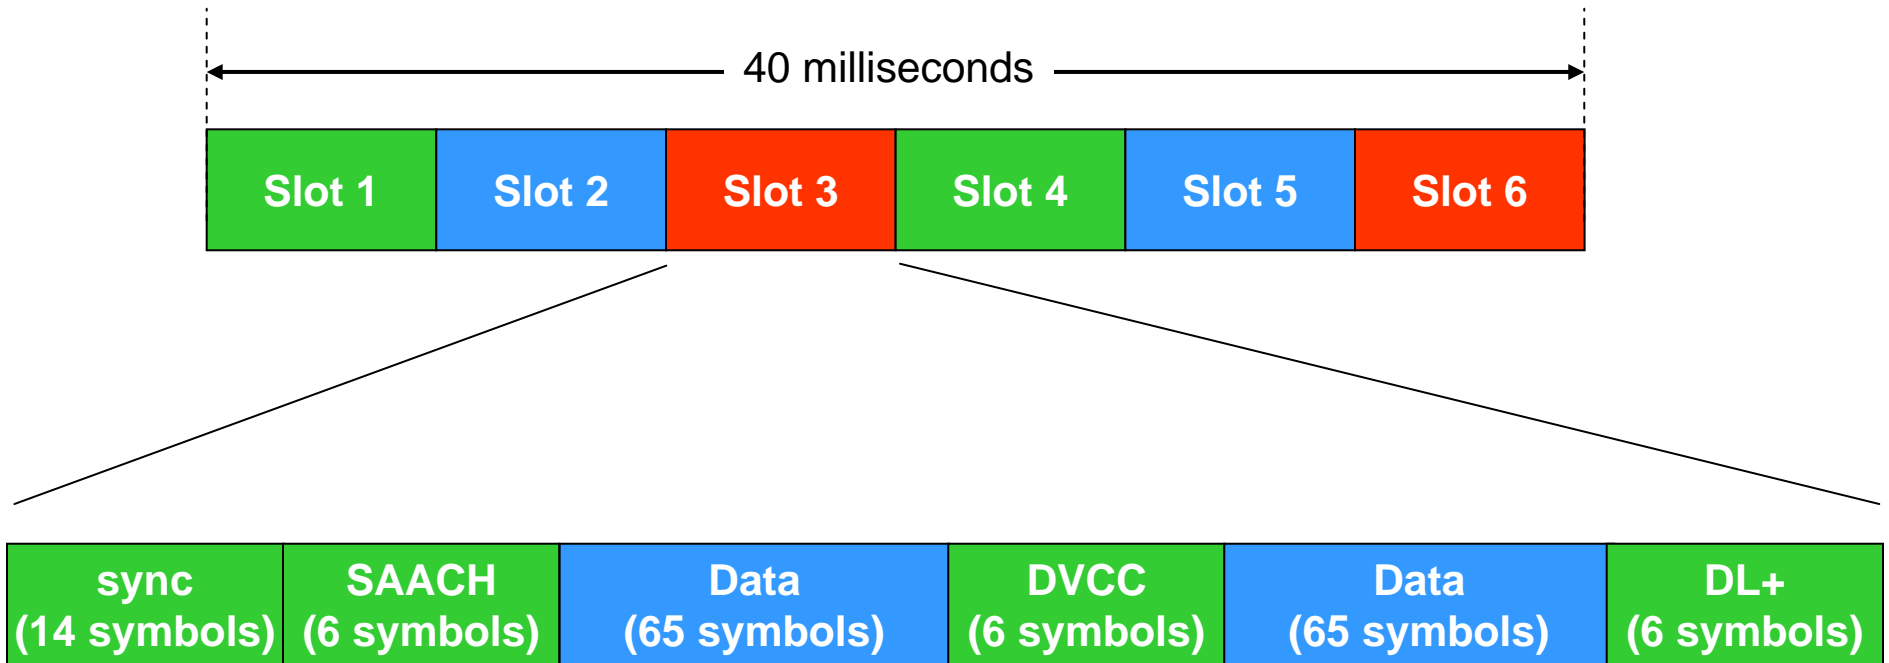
40 milliseconds

| Slot 1 | Slot 2 | Slot 3 | Slot 4 | Slot 5 | Slot 6 |
|---|---|---|---|---|---|

| sync (14 symbols) | SAACH (6 symbols) | Data (65 symbols) | DVCC (6 symbols) | Data (65 symbols) | DL+ (6 symbols) |
|---|---|---|---|---|---|